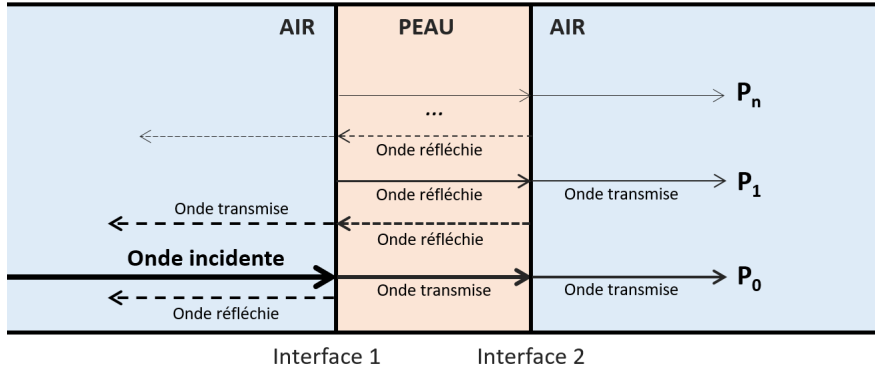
AIR

PEAU

AIR

...

$P_n$

Onde réfléchie

Onde réfléchie

Onde transmise

$P_1$

Onde transmise

Onde réfléchie

Onde incidente

Onde transmise

Onde transmise

$P_0$

Onde réfléchie

Interface 1

Interface 2